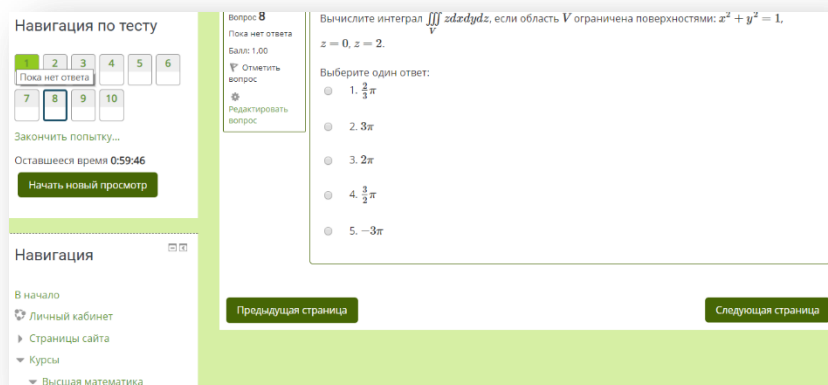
Навигация по тесту

1 2 3 4 5 6
Пока нет ответа
7 8 9 10

Закончить попытку...

Оставшееся время 0:59:46

Начать новый просмотр

Навигация

В начало
Личный кабинет
Страницы сайта
Курсы
Высшая математика

Вопрос 8
Пока нет ответа
Балл: 1,00
Отметить вопрос
Редактировать вопрос

Вычислите интеграл $\iiint\limits_V zdxdydz$, если область $V$ ограничена поверхностями: $x^2+y^2=1$, $z=0$, $z=2$.

Выберите один ответ:
1. $\frac{2}{3}\pi$
2. $3\pi$
3. $2\pi$
4. $\frac{3}{2}\pi$
5. $-3\pi$

Предыдущая страница

Следующая страница